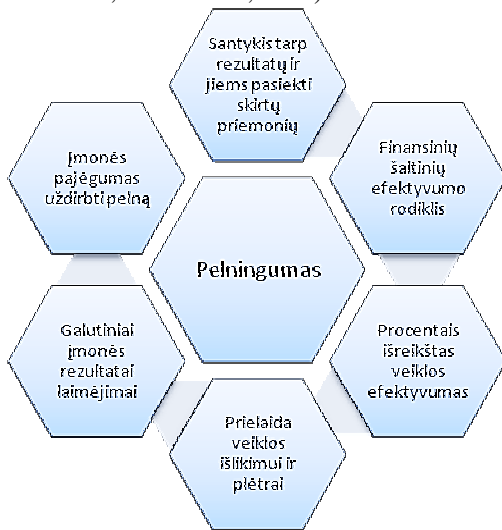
Santykis tarp rezultatų ir jiems pasiekti skirtų priemonių

Finansinių šaltinių efektyvumo rodiklis

Procentais išreikštas veiklos efektyvumas

Prielaida veiklos išlikimui ir plėtrai

Galutiniai įmonės rezultatai laimėjimai

Įmonės pajėgumas uždirbti pelną

Pelningumas